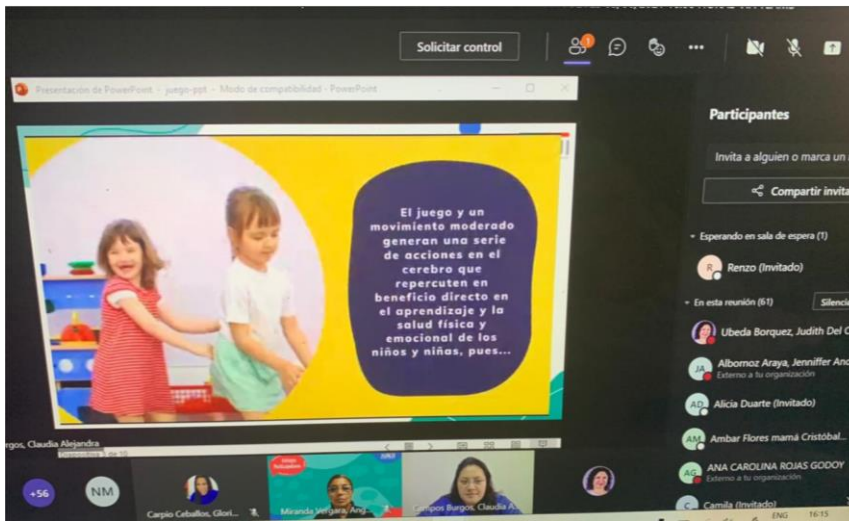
Solicitar control

1

Presentación de PowerPoint - juego-ppt - Modo de compatibilidad - PowerPoint

El juego y un movimiento moderado generan una serie de acciones en el cerebro que repercuten en beneficio directo en el aprendizaje y la salud física y emocional de los niños y niñas, pues...

rgos, Claudia Alejandra

Diapositiva 3 de 10

Participantes

Invita a alguien o marca un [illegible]

Compartir invita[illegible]

Esperando en sala de espera (1)

R Renzo (Invitado)

En esta reunión (61)

Silenci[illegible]

Ubeda Borquez, Judith Del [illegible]

JA Albornoz Araya, Jenniffer An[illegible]
Externo a tu organización

AD Alicia Duarte (Invitado)

AM Ambar Flores mamá Cristóbal...

AG ANA CAROLINA ROJAS GODOY
Externo a tu organización

C Camila (Invitado)

+56

NM

Carpio Ceballos, Glori...

Miranda Vergara, Ang...

Campos Burgos, Claudia A...

ENG

16:15